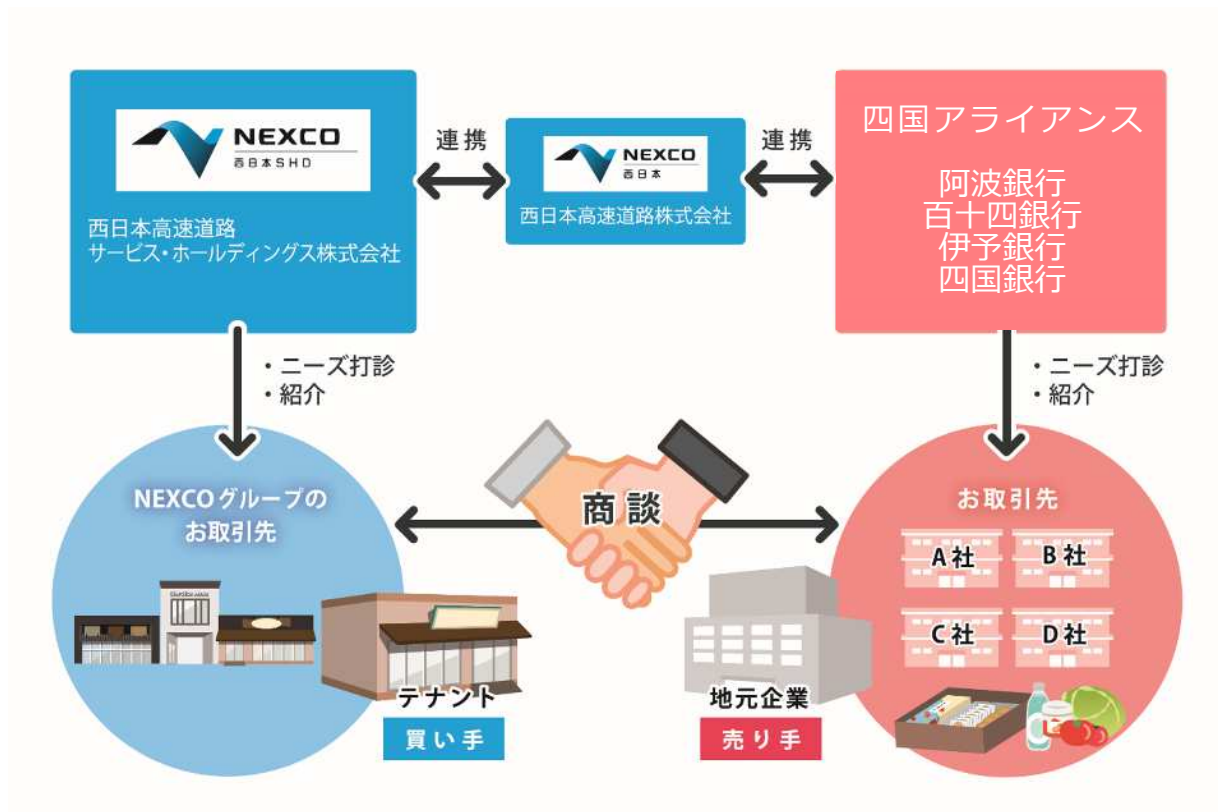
NEXCO
西日本SHD

西日本高速道路
サービス・ホールディングス株式会社

連携

NEXCO
西日本

西日本高速道路株式会社

連携

四国アライアンス

阿波銀行
百十四銀行
伊予銀行
四国銀行

・ニーズ打診
・紹介

・ニーズ打診
・紹介

NEXCOグループの
お取引先

商談

お取引先

A社
B社
C社
D社

テナント
買い手

地元企業
売り手